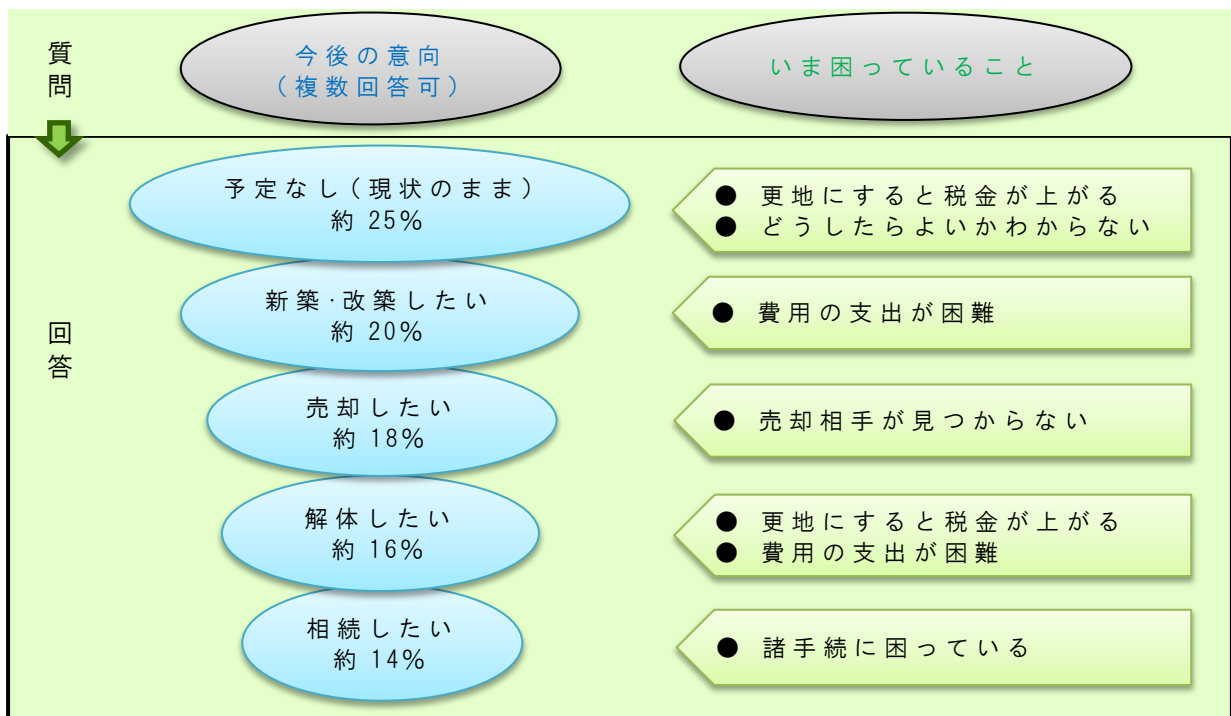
質問

今後の意向
（複数回答可）

いま困っていること

回答

予定なし（現状のまま）
約 25%

● 更地にすると税金が上がる
● どうしたらよいかわからない

新築·改築したい
約 20%

● 費用の支出が困難

売却したい
約 18%

● 売却相手が見つからない

解体したい
約 16%

● 更地にすると税金が上がる
● 費用の支出が困難

相続したい
約 14%

● 諸手続に困っている